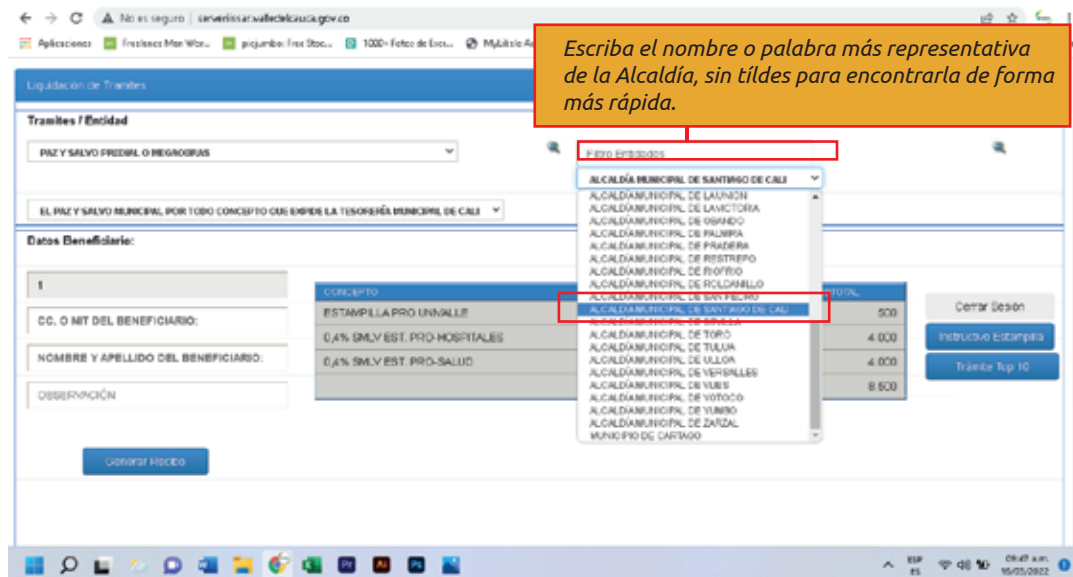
No es seguro | serverlissar.valledelcauca.gov.co

Aplicaciones Freelance Man Wor... picjumbo: Free Stoc... 1000+ Fotos de Esco... MyLittle A

Escriba el nombre o palabra más representativa de la Alcaldía, sin tíldes para encontrarla de forma más rápida.

Liquidación de Tramites

Tramites / Entidad

PAZ Y SALVO PREDIAL O MEGAOBRAS

Filtro Entidades

ALCALDÍA MUNICIPAL DE SANTIAGO DE CALI

EL PAZ Y SALVO MUNICIPAL POR TODO CONCEPTO QUE EXPIDE LA TESORERÍA MUNICIPAL DE CALI

ALCALDÍAMUNICIPAL DE LAUNION
ALCALDÍAMUNICIPAL DE LAVICTORIA
ALCALDÍAMUNICIPAL DE OBANDO
ALCALDÍAMUNICIPAL DE PALMIRA
ALCALDÍAMUNICIPAL DE PRADERA
ALCALDÍAMUNICIPAL DE RESTREPO
ALCALDÍAMUNICIPAL DE RIOFRIO
ALCALDÍAMUNICIPAL DE ROLDANILLO
ALCALDÍAMUNICIPAL DE SAN PEDRO
ALCALDÍAMUNICIPAL DE SANTIAGO DE CALI
ALCALDÍAMUNICIPAL DE SEVILLA
ALCALDÍAMUNICIPAL DE TORO
ALCALDÍAMUNICIPAL DE TULUA
ALCALDÍAMUNICIPAL DE ULLOA
ALCALDÍAMUNICIPAL DE VERSALLES
ALCALDÍAMUNICIPAL DE VIJES
ALCALDÍAMUNICIPAL DE YOTOCO
ALCALDÍAMUNICIPAL DE YUMBO
ALCALDÍAMUNICIPAL DE ZARZAL
MUNICIPIO DE CARTAGO

Datos Beneficiario:

1

CC. O NIT DEL BENEFICIARIO:

NOMBRE Y APELLIDO DEL BENEFICIARIO:

OBSERVACIÓN

| CONCEPTO | TOTAL |
|---|---|
| ESTAMPILLA PRO UNIVALLE | 500 |
| 0,4% SMLV EST. PRO-HOSPITALES | 4.000 |
| 0,4% SMLV EST. PRO-SALUD | 4.000 |
| | 8.500 |

Cerrar Sesión

Instructivo Estampilla

Trámite Top 10

Generar Recibo

ESP ES

09:47 a.m. 16/05/2022